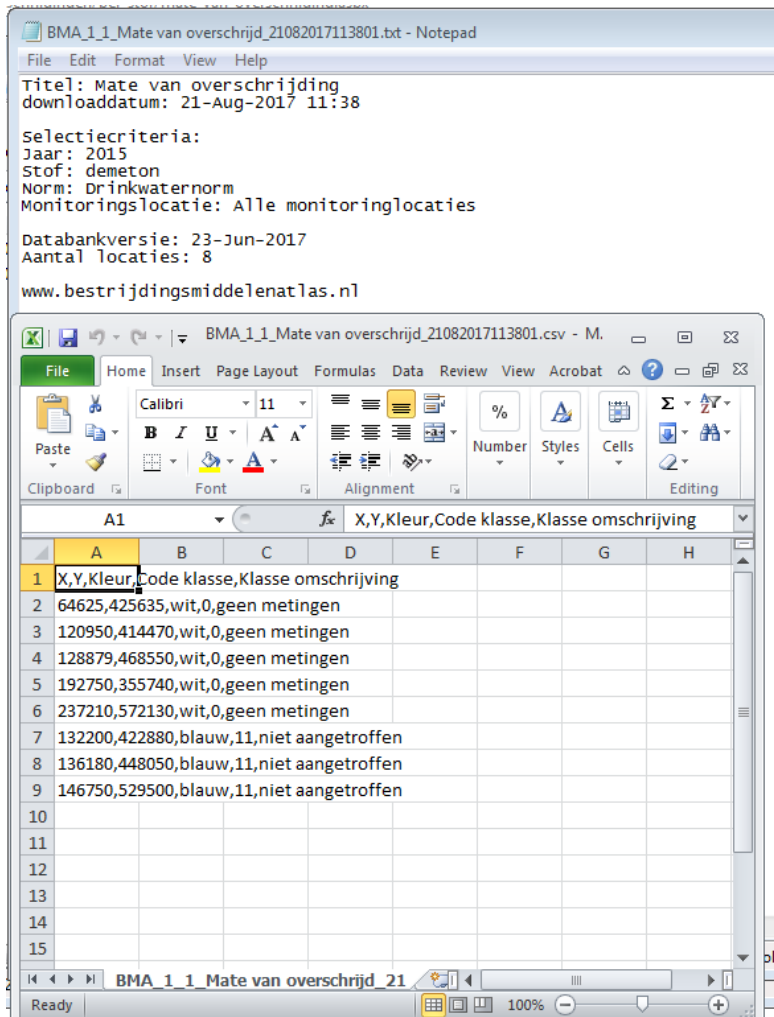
BMA_1_1_Mate van overschrijd_21082017113801.txt - Notepad
File Edit Format View Help
Titel: Mate van overschrijding
downloaddatum: 21-Aug-2017 11:38

Selectiecriteria:
Jaar: 2015
Stof: demeton
Norm: Drinkwaternorm
Monitoringslocatie: Alle monitoringlocaties

Databankversie: 23-Jun-2017
Aantal locaties: 8

www.bestrijdingsmiddelenatlas.nl

BMA_1_1_Mate van overschrijd_21082017113801.csv - M.
File Home Insert Page Layout Formulas Data Review View Acrobat
Paste
Calibri 11
B I U A A
Number Styles Cells
Clipboard Font Alignment Editing
A1 X,Y,Kleur,Code klasse,Klasse omschrijving

| | A | B | C | D | E | F | G | H |
|---|---|---|---|---|---|---|---|---|
| 1 | X,Y,Kleur,Code klasse,Klasse omschrijving | | | | | | | |
| 2 | 64625,425635,wit,0,geen metingen | | | | | | | |
| 3 | 120950,414470,wit,0,geen metingen | | | | | | | |
| 4 | 128879,468550,wit,0,geen metingen | | | | | | | |
| 5 | 192750,355740,wit,0,geen metingen | | | | | | | |
| 6 | 237210,572130,wit,0,geen metingen | | | | | | | |
| 7 | 132200,422880,blauw,11,niet aangetroffen | | | | | | | |
| 8 | 136180,448050,blauw,11,niet aangetroffen | | | | | | | |
| 9 | 146750,529500,blauw,11,niet aangetroffen | | | | | | | |
| 10 | | | | | | | | |
| 11 | | | | | | | | |
| 12 | | | | | | | | |
| 13 | | | | | | | | |
| 14 | | | | | | | | |
| 15 | | | | | | | | |

BMA_1_1_Mate van overschrijd_21
Ready 100%